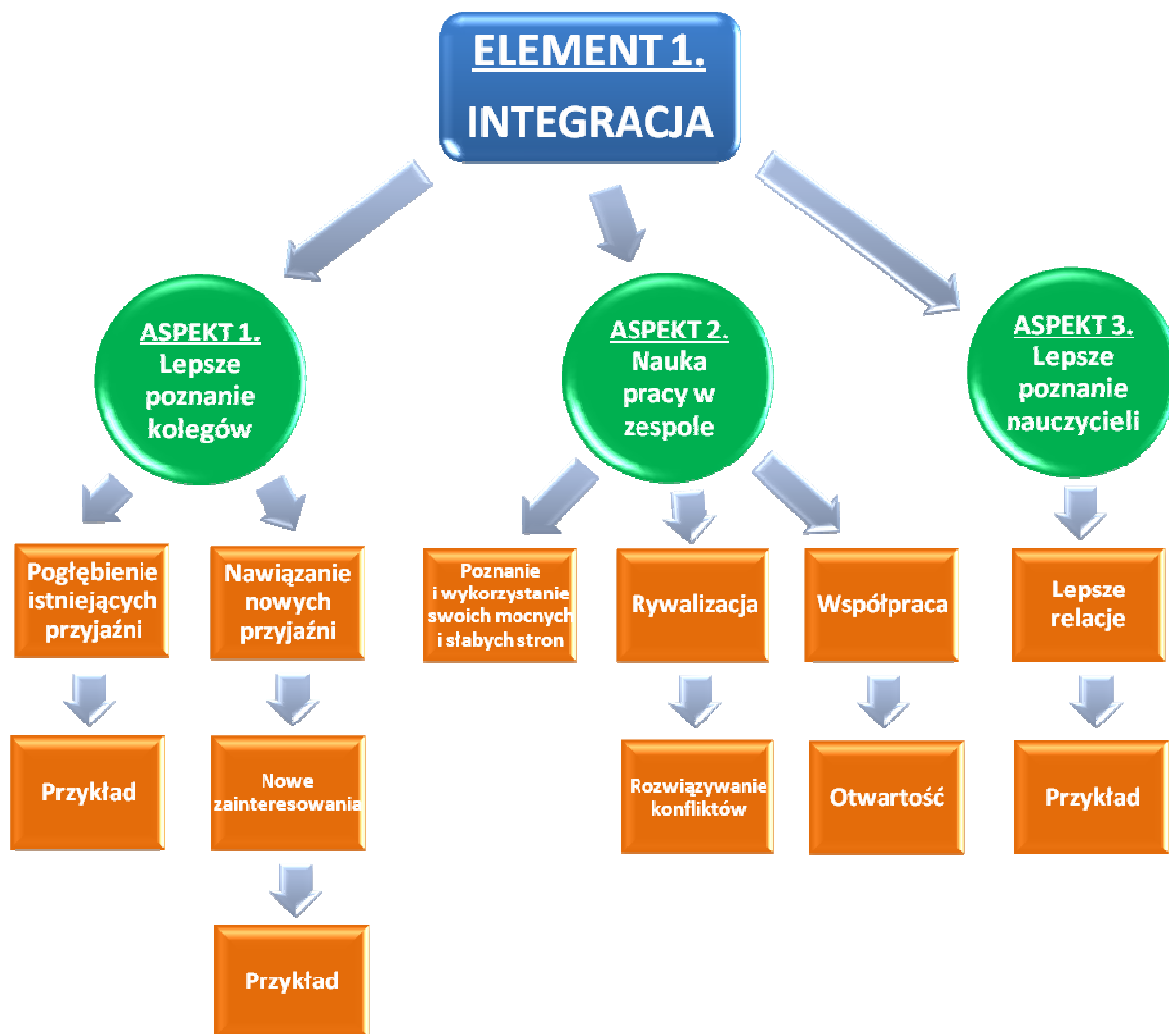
ELEMENT 1.
INTEGRACJA

ASPEKT 1.
Lepsze poznanie kolegów

Pogłębienie istniejących przyjaźni

Przykład

Nawiązanie nowych przyjaźni

Nowe zainteresowania

Przykład

ASPEKT 2.
Nauka pracy w zespole

Poznanie i wykorzystanie swoich mocnych i słabych stron

Rywalizacja

Rozwiązywanie konfliktów

Współpraca

Otwartość

ASPEKT 3.
Lepsze poznanie nauczycieli

Lepsze relacje

Przykład